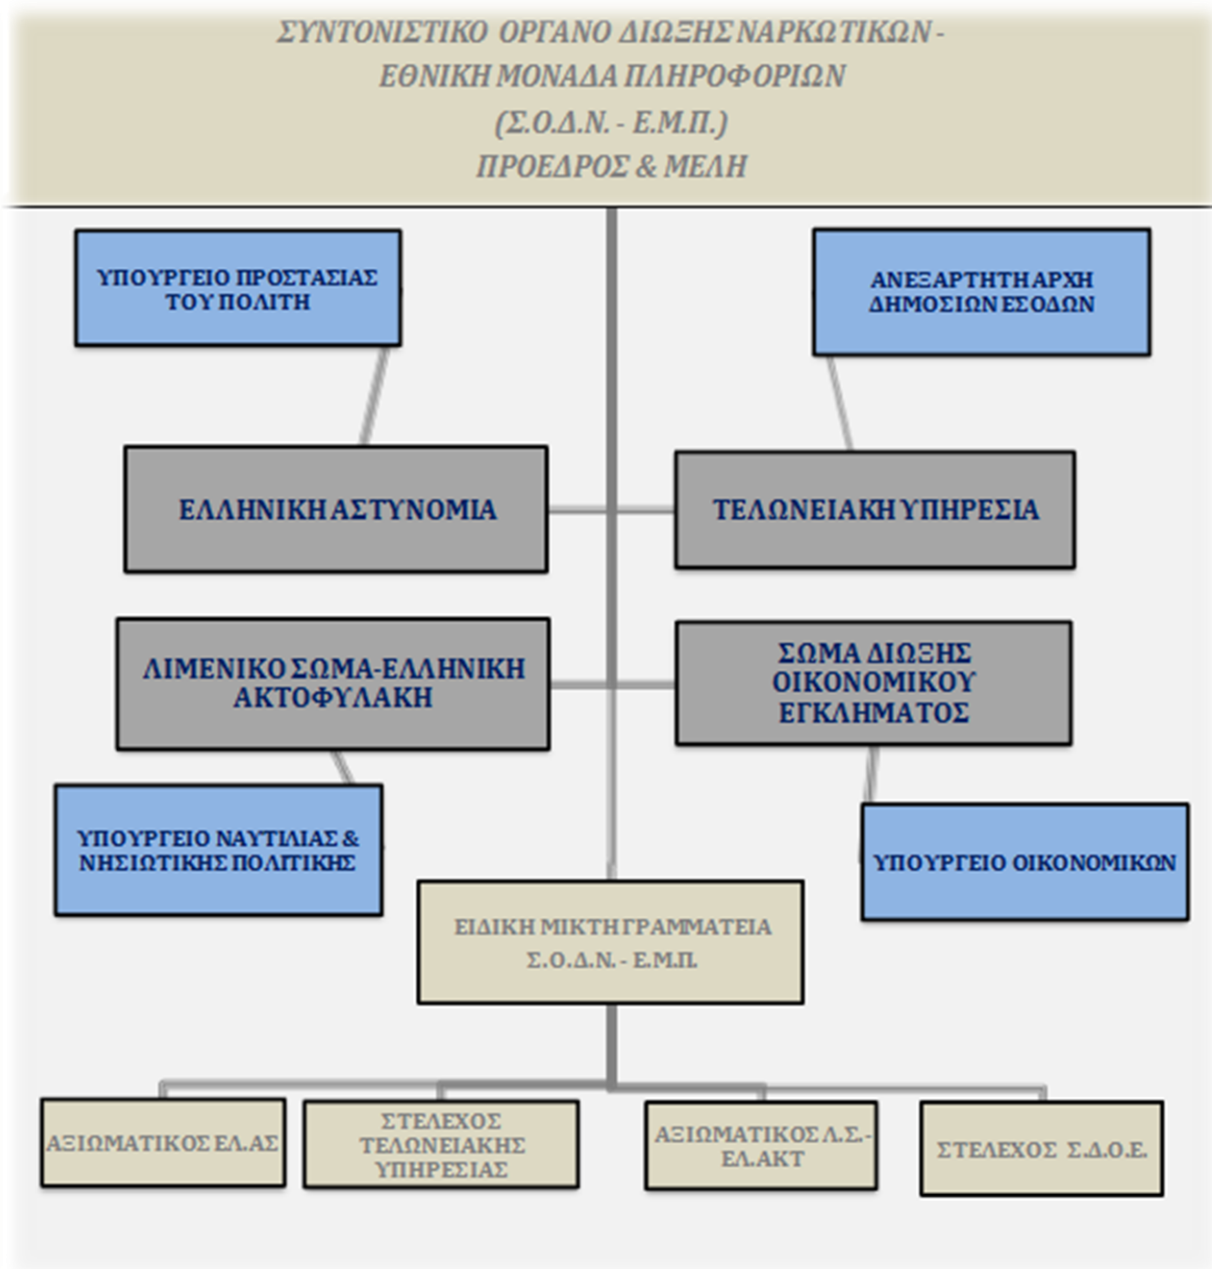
ΣΥΝΤΟΝΙΣΤΙΚΟ ΟΡΓΑΝΟ ΔΙΩΞΗΣ ΝΑΡΚΩΤΙΚΩΝ -
ΕΘΝΙΚΗ ΜΟΝΑΔΑ ΠΛΗΡΟΦΟΡΙΩΝ
(Σ.Ο.Δ.Ν. - Ε.Μ.Π.)
ΠΡΟΕΔΡΟΣ & ΜΕΛΗ

ΥΠΟΥΡΓΕΙΟ ΠΡΟΣΤΑΣΙΑΣ ΤΟΥ ΠΟΛΙΤΗ

ΑΝΕΞΑΡΤΗΤΗ ΑΡΧΗ ΔΗΜΟΣΙΩΝ ΕΣΟΔΩΝ

ΕΛΛΗΝΙΚΗ ΑΣΤΥΝΟΜΙΑ

ΤΕΛΩΝΕΙΑΚΗ ΥΠΗΡΕΣΙΑ

ΛΙΜΕΝΙΚΟ ΣΩΜΑ-ΕΛΛΗΝΙΚΗ ΑΚΤΟΦΥΛΑΚΗ

ΣΩΜΑ ΔΙΩΞΗΣ ΟΙΚΟΝΟΜΙΚΟΥ ΕΓΚΛΗΜΑΤΟΣ

ΥΠΟΥΡΓΕΙΟ ΝΑΥΤΙΛΙΑΣ & ΝΗΣΙΩΤΙΚΗΣ ΠΟΛΙΤΙΚΗΣ

ΥΠΟΥΡΓΕΙΟ ΟΙΚΟΝΟΜΙΚΩΝ

ΕΙΔΙΚΗ ΜΙΚΤΗ ΓΡΑΜΜΑΤΕΙΑ Σ.Ο.Δ.Ν. - Ε.Μ.Π.

ΑΞΙΩΜΑΤΙΚΟΣ ΕΛ.ΑΣ

ΣΤΕΛΕΧΟΣ ΤΕΛΩΝΕΙΑΚΗΣ ΥΠΗΡΕΣΙΑΣ

ΑΞΙΩΜΑΤΙΚΟΣ Λ.Σ.-ΕΛ.ΑΚΤ

ΣΤΕΛΕΧΟΣ Σ.Δ.Ο.Ε.